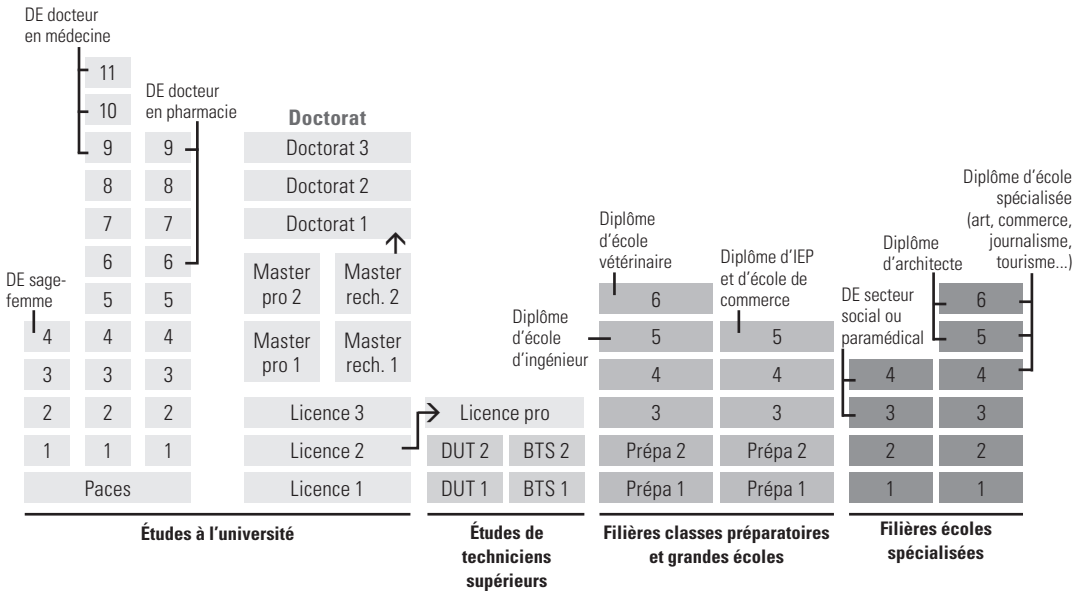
DE docteur en médecine

11

10

9

8

7

6

5

4

3

2

1

DE docteur en pharmacie

9

8

7

6

5

4

3

2

1

DE sage-femme

4

3

2

1

Paces

Doctorat

Doctorat 3

Doctorat 2

Doctorat 1

Master pro 2

Master rech. 2

Master pro 1

Master rech. 1

Licence 3

Licence 2

Licence 1

Licence pro

DUT 2

BTS 2

DUT 1

BTS 1

Diplôme d'école d'ingénieur

Diplôme d'école vétérinaire

6

5

4

3

Prépa 2

Prépa 1

Diplôme d'IEP et d'école de commerce

5

4

3

Prépa 2

Prépa 1

Diplôme d'architecte

DE secteur social ou paramédical

4

3

2

1

Diplôme d'école spécialisée (art, commerce, journalisme, tourisme...)

6

5

4

3

2

1

Études à l'université

Études de techniciens supérieurs

Filières classes préparatoires et grandes écoles

Filières écoles spécialisées